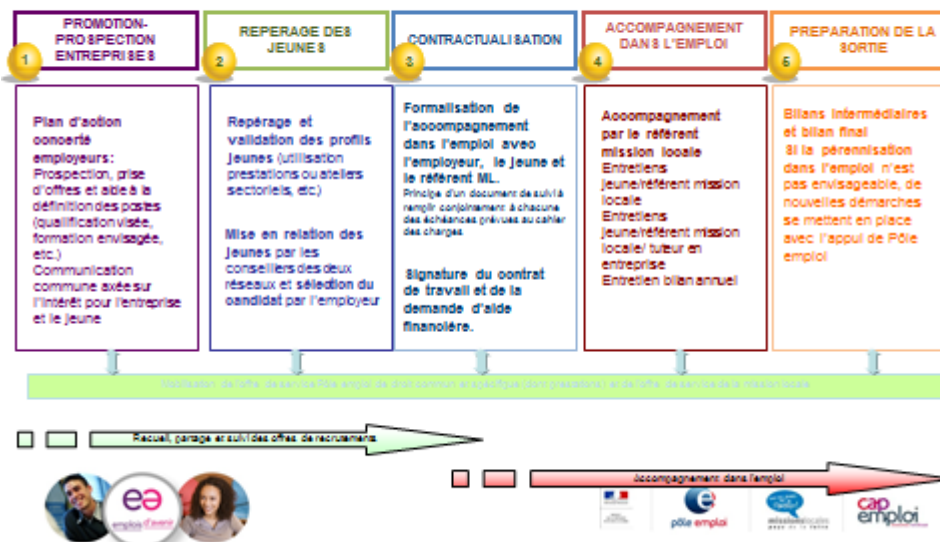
PROMOTION-PROSPECTION ENTREPRISES

1

REPERAGE DES JEUNES

2

CONTRACTUALISATION

3

ACCOMPAGNEMENT DANS L'EMPLOI

4

PREPARATION DE LA SORTIE

5

Plan d'action concerté employeurs : Prospection, prise d'offres et aide à la définition des postes (qualification visée, formation envisagée, etc.) Communication commune axée sur l'intérêt pour l'entreprise et le jeune

Repérage et validation des profils jeunes (utilisation prestations ou ateliers sectoriels, etc.)

Mise en relation des jeunes par les conseillers des deux réseaux et sélection du candidat par l'employeur

Formalisation de l'accompagnement dans l'emploi avec l'employeur, le jeune et le référent ML.

Principe d'un document de suivi à remplir conjointement à chacune des échéances prévues au cahier des charges

Signature du contrat de travail et de la demande d'aide financière.

Accompagnement par le référent mission locale

Entretiens jeune/référent mission locale

Entretiens jeune/référent mission locale/ tuteur en entreprise

Entretien bilan annuel

Bilans intermédiaires et bilan final

Si la pérennisation dans l'emploi n'est pas envisageable, de nouvelles démarches se mettent en place avec l'appui de Pôle emploi

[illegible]

Recueil, partage et suivi des offres de recrutements

Accompagnement dans l'emploi

emplois d'avenir

pôle emploi

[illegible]

cap emploi